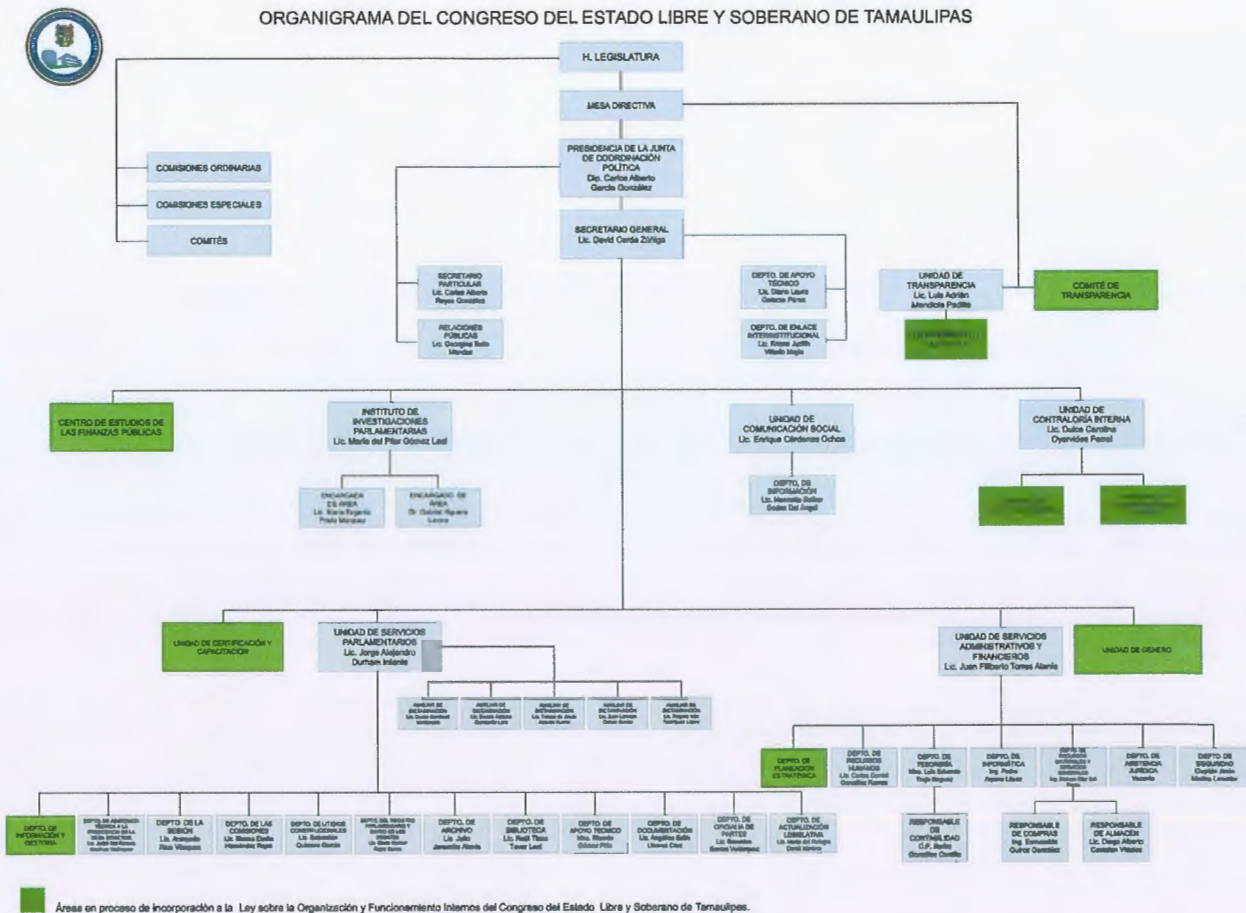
ORGANIGRAMA DEL CONGRESO DEL ESTADO LIBRE Y SOBERANO DE TAMAULIPAS

H. LEGISLATURA

MESA DIRECTIVA

COMISIONES ORDINARIAS

COMISIONES ESPECIALES

COMITÉS

PRESIDENCIA DE LA JUNTA DE COORDINACIÓN POLÍTICA
Dip. Carlos Alberto García González

SECRETARIO GENERAL
Lic. David Cerda Zúñiga

SECRETARIO PARTICULAR
Lic. Carlos Alberto Reyes González

RELACIONES PÚBLICAS
Lic. Georgina Soto Méndez

DEPTO. DE APOYO TÉCNICO
Lic. Diana Laura Gaitán Pérez

DEPTO. DE ENLACE INTERINSTITUCIONAL
Lic. Ixchel Judith Villalón Mejía

UNIDAD DE TRANSPARENCIA
Lic. Luis Adrián Mendiola Padilla

COMITÉ DE TRANSPARENCIA

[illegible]

CENTRO DE ESTUDIOS DE LAS FINANZAS PÚBLICAS

INSTITUTO DE INVESTIGACIONES PARLAMENTARIAS
Lic. María del Pilar Gómez Leal

ENCARGADA DE ÁREA
Lic. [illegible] Prado Márquez

ENCARGADO DE ÁREA
Dr. Gabriel Aguirre Lozano

UNIDAD DE COMUNICACIÓN SOCIAL
Lic. Enrique Cárdenas Ochoa

DEPTO. DE INFORMACIÓN
Lic. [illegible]

UNIDAD DE CONTRALORÍA INTERNA
Lic. Dulce Carolina Oyervides Pecina

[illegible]

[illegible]

UNIDAD DE CERTIFICACIÓN Y CAPACITACIÓN

UNIDAD DE SERVICIOS PARLAMENTARIOS
Lic. Jorge Alejandro Durham Infante

AUXILIAR DE ESTENOGRAFÍA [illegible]

AUXILIAR DE ESTENOGRAFÍA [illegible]

AUXILIAR DE ESTENOGRAFÍA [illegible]

AUXILIAR DE ESTENOGRAFÍA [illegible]

AUXILIAR DE ESTENOGRAFÍA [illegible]

UNIDAD DE SERVICIOS ADMINISTRATIVOS Y FINANCIEROS
Lic. Juan Filiberto Torres Alanís

UNIDAD DE GÉNERO

DEPTO. DE PLANEACIÓN ESTRATÉGICA

DEPTO. DE RECURSOS HUMANOS
Lic. Carlos Daniel González Fuentes

DEPTO. DE TESORERÍA
Mtro. Luis Eduardo Trejo Segura

DEPTO. DE INFORMÁTICA
Ing. Pedro Aguirre López

DEPTO. DE RECURSOS MATERIALES Y SERVICIOS GENERALES
Ing. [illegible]

DEPTO. DE ASISTENCIA JURÍDICA
Vacante

DEPTO. DE SEGURIDAD
Capitán Jesús Medina Lozano

RESPONSABLE DE CONTABILIDAD
C.P. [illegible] González Castillo

RESPONSABLE DE COMPRAS
Ing. Esmeralda Quiroz González

RESPONSABLE DE ALMACÉN
Lic. Diego Alberto Castillo Vidales

DEPTO. DE INFORMACIÓN Y GESTORÍA

DEPTO. DE ASESORÍA TÉCNICA A LA PRESIDENCIA DE LA MESA DIRECTIVA
Lic. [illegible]

DEPTO. DE LA SESIÓN
Lic. Armando Ríos Vázquez

DEPTO. DE LAS COMISIONES
Lic. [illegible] Hernández Rojas

DEPTO. DE ESTUDIOS CONSTITUCIONALES
Lic. Sebastián Quintero García

DEPTO. DE REGISTRO PARLAMENTARIO Y DIARIO DE LOS DEBATES
Lic. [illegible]

DEPTO. DE ARCHIVO
Lic. Julio Jaramillo Alanís

DEPTO. DE BIBLIOTECA
Lic. Raúl Tovar Leal

DEPTO. DE APOYO TÉCNICO
Mtro. Ricardo Gómez Piña

DEPTO. DE DOCUMENTACIÓN
Lic. Angélica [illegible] Llanas Cruz

DEPTO. DE OFICIALÍA DE PARTES
Lic. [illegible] Santos Velázquez

DEPTO. DE ACTUALIZACIÓN LEGISLATIVA
Lic. María del Refugio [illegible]

Áreas en proceso de incorporación a la Ley sobre la Organización y Funcionamiento Internos del Congreso del Estado Libre y Soberano de Tamaulipas.